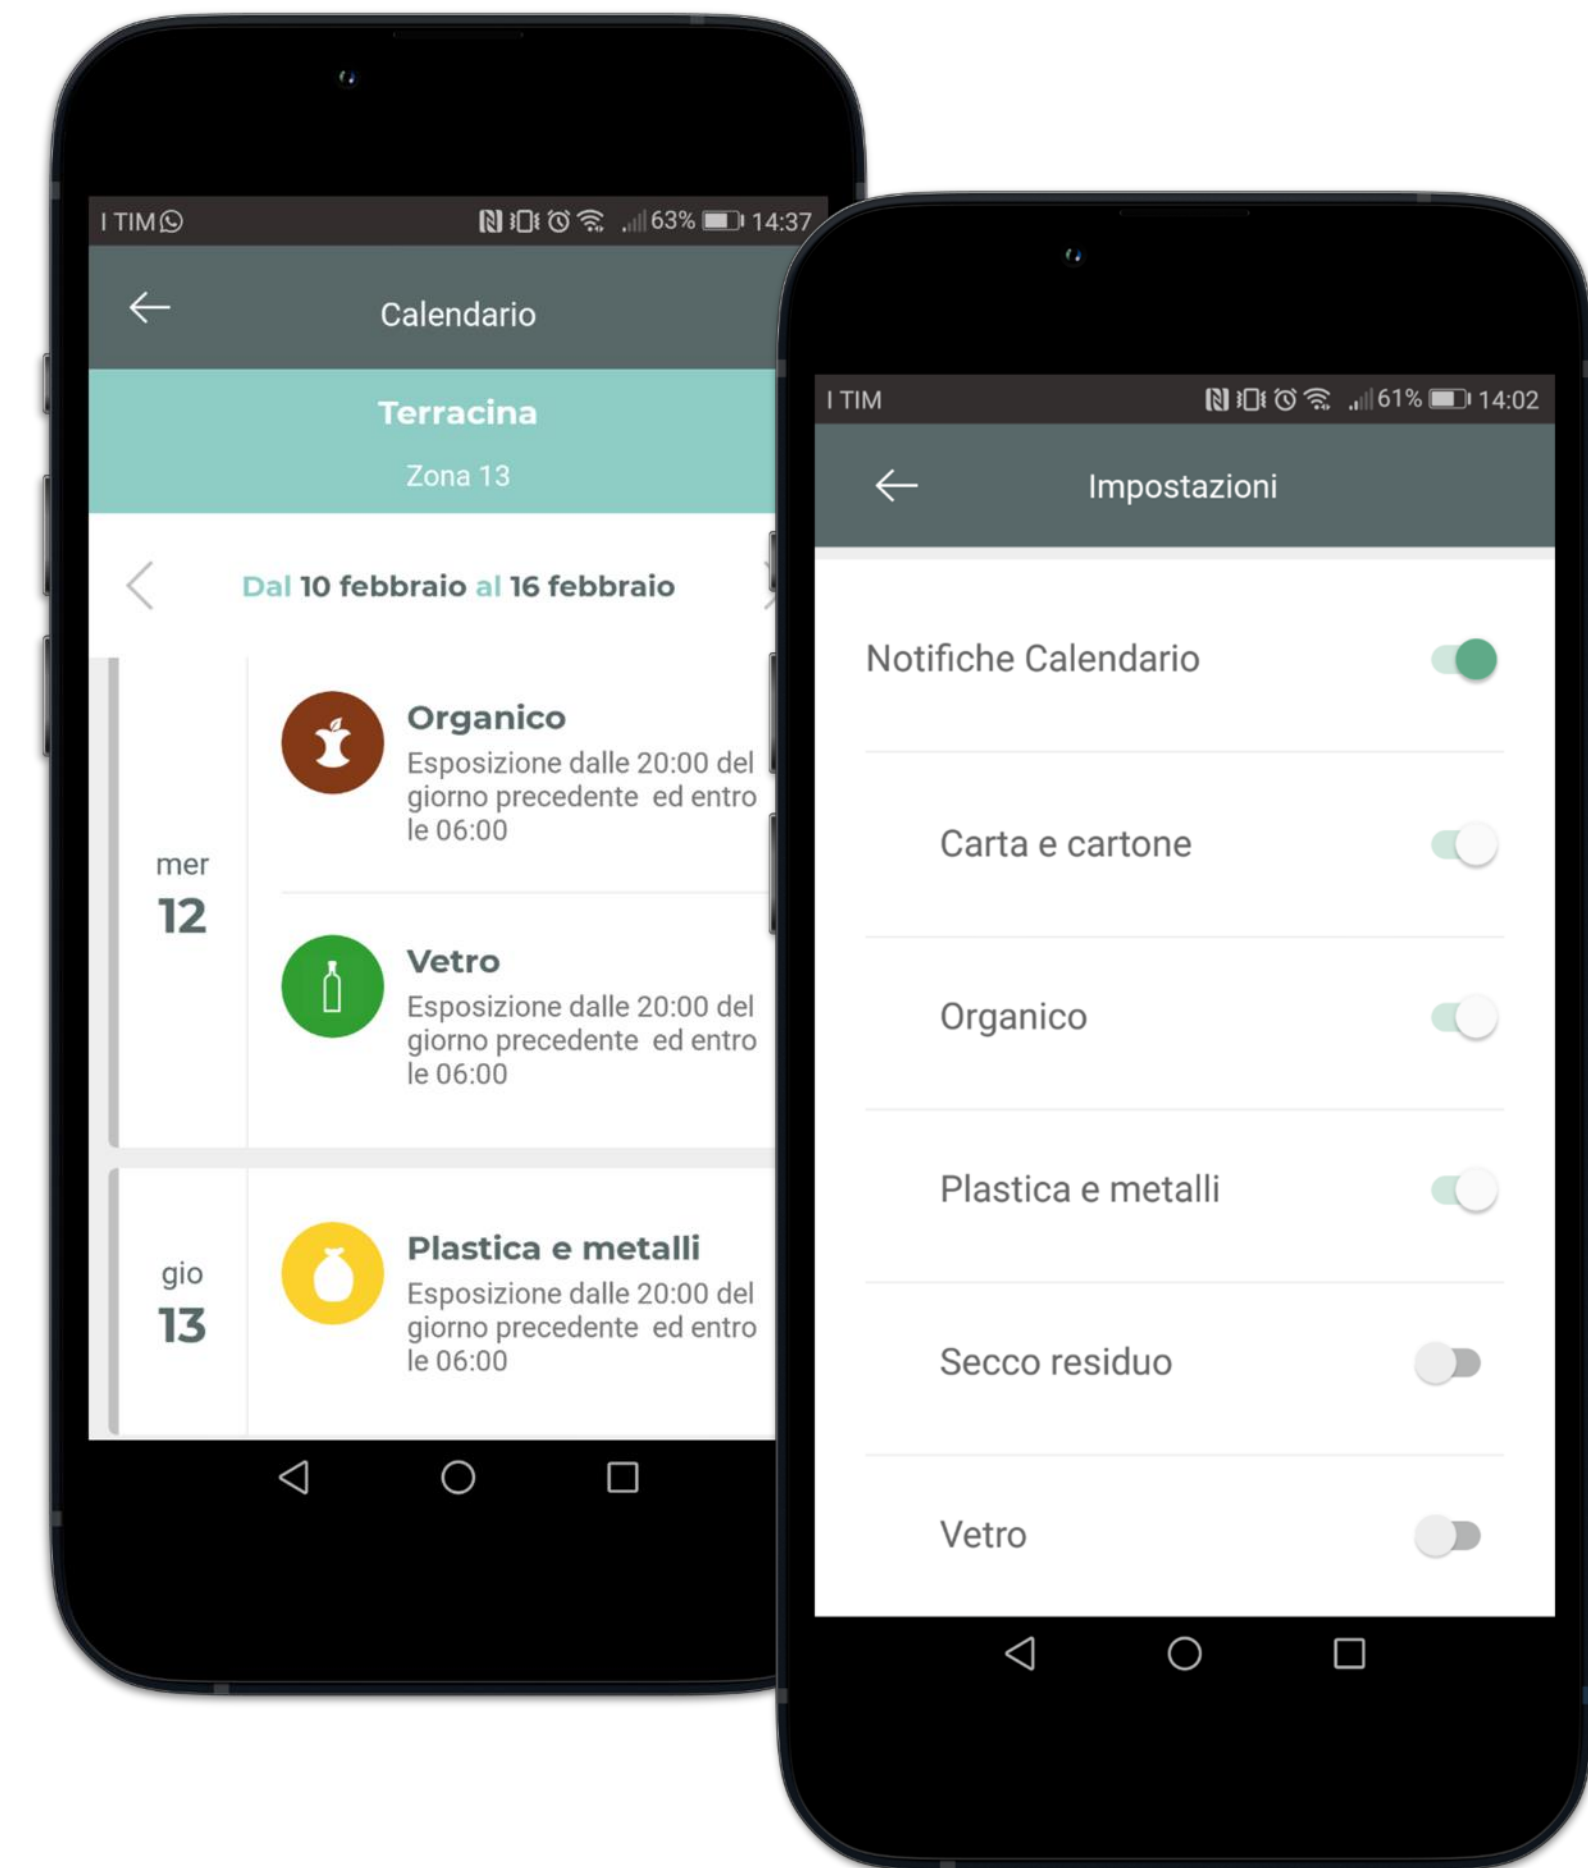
I TIM

63% 14:37

Calendario

Terracina

Zona 13

Dal 10 febbraio al 16 febbraio

mer
12

Organico
Esposizione dalle 20:00 del giorno precedente ed entro le 06:00

Vetro
Esposizione dalle 20:00 del giorno precedente ed entro le 06:00

gio
13

Plastica e metalli
Esposizione dalle 20:00 del giorno precedente ed entro le 06:00

I TIM

61% 14:02

Impostazioni

Notifiche Calendario

Carta e cartone

Organico

Plastica e metalli

Secco residuo

Vetro